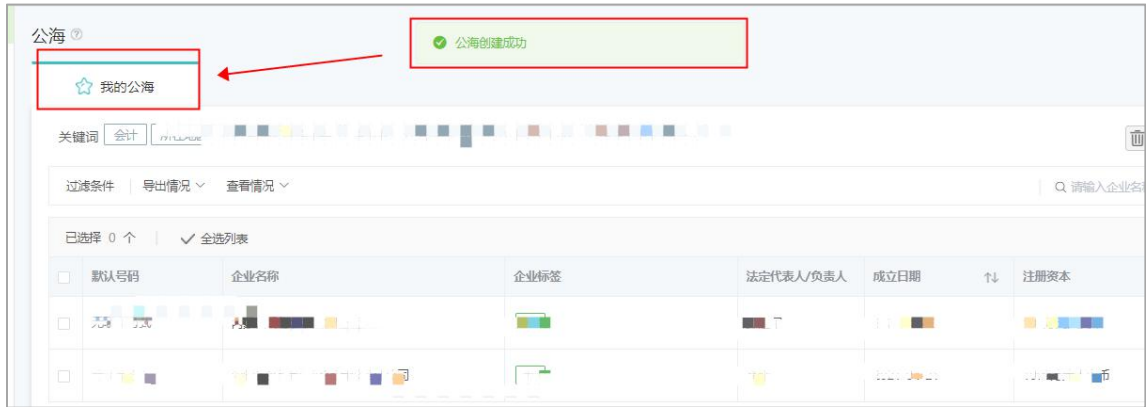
公海

公海创建成功

我的公海

关键词 会计 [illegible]

过滤条件 导出情况 查看情况

请输入企业名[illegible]

已选择 0 个 全选列表

| 默认号码 | 企业名称 | 企业标签 | 法定代表人/负责人 | 成立日期 | 注册资本 |
|---|---|---|---|---|---|
| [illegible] | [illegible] | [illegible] | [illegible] | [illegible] | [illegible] |
| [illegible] | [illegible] | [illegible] | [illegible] | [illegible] | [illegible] |